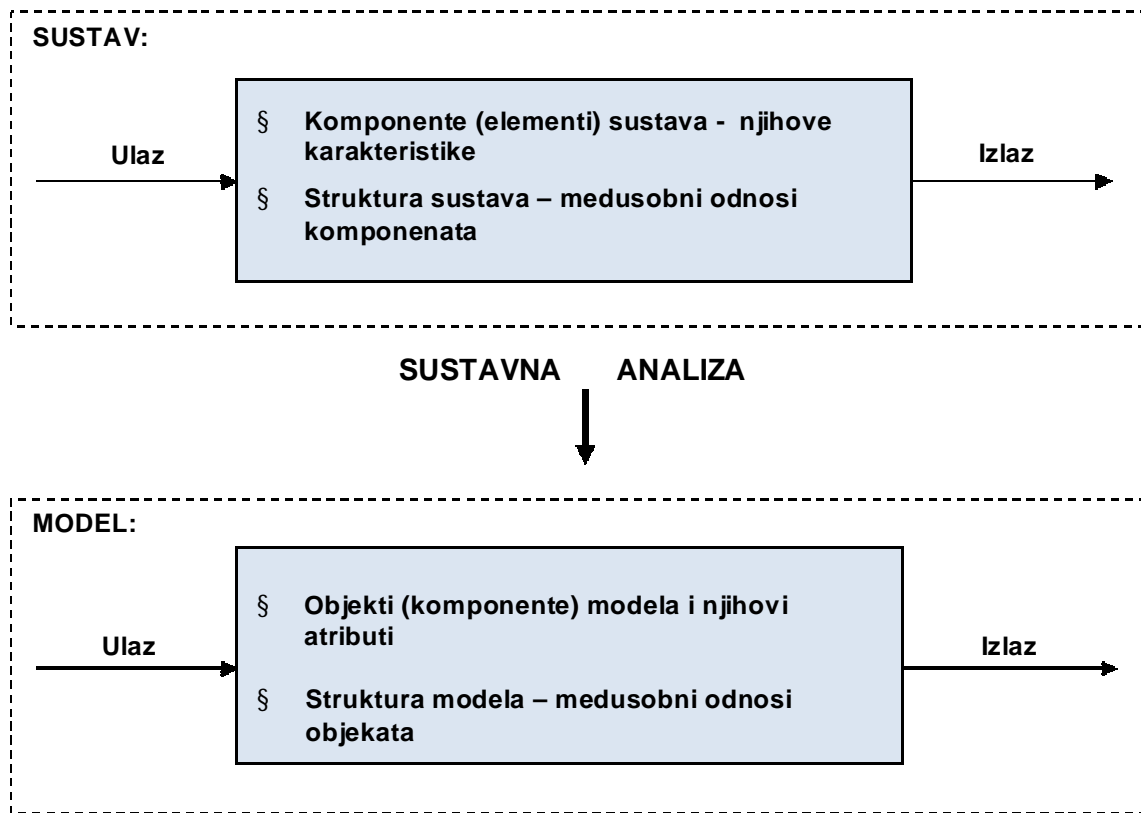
SUSTAV:

Ulaz

§ Komponente (elementi) sustava - njihove karakteristike

§ Struktura sustava – medusobni odnosi komponenata

Izlaz

SUSTAVNA ANALIZA

MODEL:

Ulaz

§ Objekti (komponente) modela i njihovi atributi

§ Struktura modela – medusobni odnosi objekata

Izlaz